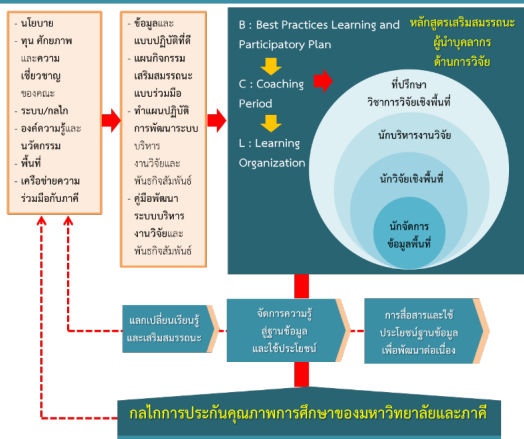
- นโยบาย
- ทุน ศักยภาพและความเชี่ยวชาญของคณะ
- ระบบ/กลไก
- องค์ความรู้และนวัตกรรม
- พื้นที่
- เครือข่ายความร่วมมือกับภาคี

- ข้อมูลและแบบปฏิบัติที่ดี
- แผนกิจกรรมเสริมสมรรถนะแบบร่วมมือ
- ทำแผนปฏิบัติการพัฒนาระบบบริการงานวิจัยและพันธกิจสัมพันธ์
- คู่มือพัฒนาระบบบริหารงานวิจัยและพันธกิจสัมพันธ์

B : Best Practices Learning and Participatory Plan

C : Coaching Period

L : Learning Organization

หลักสูตรเสริมสมรรถนะผู้นำบุคลากรด้านการวิจัย

ที่ปรึกษาวิชาการวิจัยเชิงพื้นที่

นักบริหารงานวิจัย

นักวิจัยเชิงพื้นที่

นักจัดการข้อมูลพื้นที่

แลกเปลี่ยนเรียนรู้และเสริมสมรรถนะ

จัดการความรู้สู่ฐานข้อมูลและใช้ประโยชน์

การสื่อสารและใช้ประโยชน์ฐานข้อมูลเพื่อพัฒนาต่อเนื่อง

กลไกการประกันคุณภาพการศึกษาของมหาวิทยาลัยและภาคี